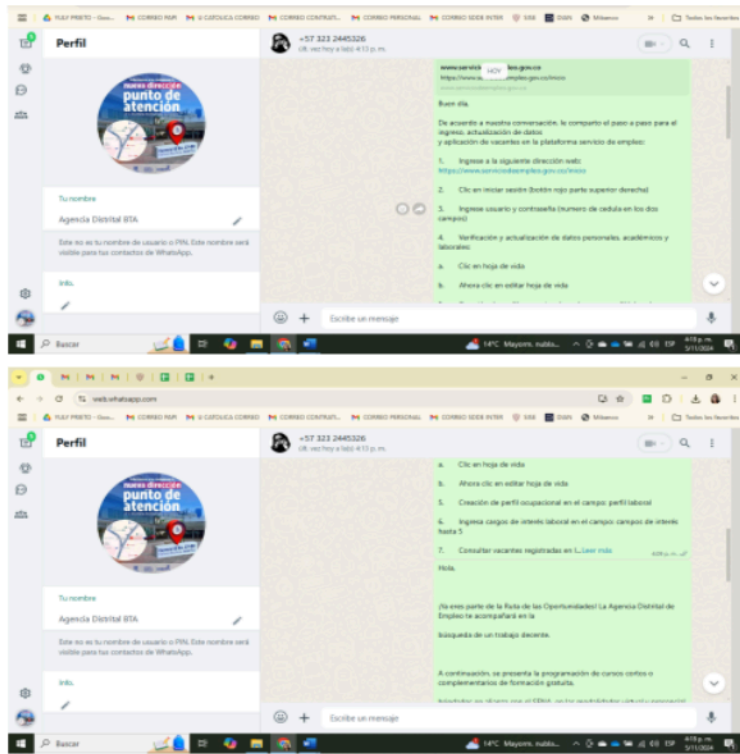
YULY PRIETO - Goo... CORREO RAPI U CATOLICA CORREO CORREO CONTRATI... CORREO PERSONAL CORREO SEDE INTER SIGE DIAN Mibanco » Todos los favoritos

Perfil

nuevo dirección punto de atención

Tu nombre

Agencia Distrital BTA

Este no es tu nombre de usuario ni PIN. Este nombre será visible para tus contactos de WhatsApp.

Info.

+57 323 2445326
últ. vez hoy a la(s) 4:13 p. m.

www.servici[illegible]les.gov.co
https://www.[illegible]mpleo.gov.co/inicio

HOY

Buen día.

De acuerdo a nuestra conversación, le comparto el paso a paso para el ingreso, actualización de datos y aplicación de vacantes en la plataforma servicio de empleo:

1. Ingrese a la siguiente dirección web: https://www.serviciodeempleo.gov.co/inicio

2. Clic en iniciar sesión (botón rojo parte superior derecha)

3. Ingrese usuario y contraseña (numero de cedula en los dos campos)

4. Verificación y actualización de datos personales, académicos y laborales:

a. Clic en hoja de vida

b. Ahora clic en editar hoja de vida

Escribe un mensaje

Buscar

14°C Mayorm. nublado ESP 4:13 p. m. 5/11/2024

web.whatsapp.com

YULY PRIETO - Goo... CORREO RAPI U CATOLICA CORREO CORREO CONTRATI... CORREO PERSONAL CORREO SEDE INTER SIGE DIAN Mibanco » Todos los favoritos

Perfil

nuevo dirección punto de atención

Tu nombre

Agencia Distrital BTA

Este no es tu nombre de usuario ni PIN. Este nombre será visible para tus contactos de WhatsApp.

Info.

+57 323 2445326
últ. vez hoy a la(s) 4:13 p. m.

a. Clic en hoja de vida

b. Ahora clic en editar hoja de vida

5. Creación de perfil ocupacional en el campo: perfil laboral

6. Ingresa cargos de interés laboral en el campo: campos de interés hasta 5

7. Consultar vacantes registradas en l... Leer más

4:08 p. m.

Hola.

¡Ya eres parte de la Ruta de las Oportunidades! La Agencia Distrital de Empleo te acompañará en la

búsqueda de un trabajo decente.

A continuación, se presenta la programación de cursos cortos o complementarios de formación gratuita.

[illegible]

Escribe un mensaje

Buscar

14°C Mayorm. nublado ESP 4:13 p. m. 5/11/2024